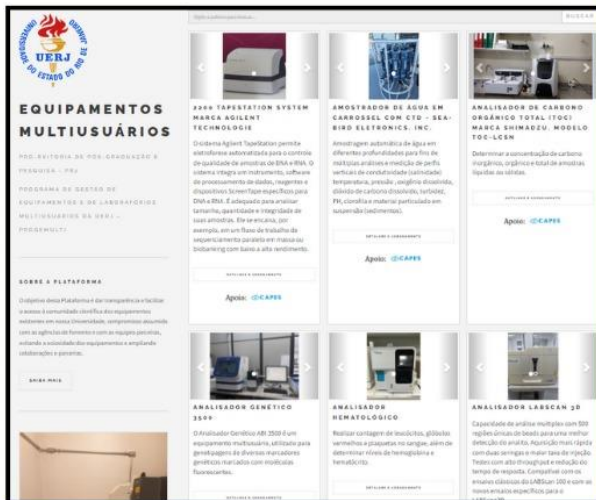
UERJ
UNIVERSIDADE DO ESTADO DO RIO DE JANEIRO

Digite palavras-chave...
BUSCAR

EQUIPAMENTOS MULTIUSUÁRIOS

PRÓ-REITORIA DE PÓS-GRADUAÇÃO E PESQUISA – PR2

PROGRAMA DE GESTÃO DE EQUIPAMENTOS E DE LABORATÓRIOS MULTIUSUÁRIOS DA UERJ – PROGEMULTI

SOBRE A PLATAFORMA

O objetivo desta Plataforma é dar transparência e facilitar o acesso à comunidade científica dos equipamentos existentes em nossa Universidade, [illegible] à captação de fomento e um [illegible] equipes parceiras, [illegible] dos equipamentos e ampliando colaborações e parcerias.

SAIBA MAIS

2200 TAPESTATION SYSTEM MARCA AGILENT TECHNOLOGIE

O sistema Agilent TapeStation permite eletroforese automatizada para o controle de qualidade de amostras de DNA e RNA. O sistema integra um instrumento, software de processamento de dados, reagentes e dispositivos ScreenTape específicos para DNA e RNA. É adequado para analisar tamanho, quantidade e integridade de suas amostras. Ele se encaixa, por exemplo, em um fluxo de trabalho de sequenciamento paralelo em massa ou biobanking com baixo a alto rendimento.

DETALHES E CADASTRAMENTO

Apoio: CAPES

AMOSTRADOR DE ÁGUA EM CARROSSEL COM CTD - SEA-BIRD ELETRONICS, INC.

Amostragem automática de água em diferentes profundidades para fins de múltiplas análises e medição de perfis verticais de condutividade (salinidade) temperatura, pressão, oxigênio dissolvido, dióxido de carbono dissolvido, turbidez, PH, clorofila e material particulado em suspensão (sedimentos).

DETALHES E CADASTRAMENTO

Apoio: CAPES

ANALISADOR DE CARBONO ORGÂNICO TOTAL (TOC) MARCA SHIMADZU, MODELO TOC-LCSN

Determinar a concentração de carbono inorgânico, orgânico e total de amostras líquidas ou sólidas.

DETALHES E CADASTRAMENTO

Apoio: CAPES

ANALISADOR GENÉTICO 3500

O Analisador Genético ABI 3500 é um equipamento multiusuário, utilizado para genotipagens de diversos marcadores genéticos marcados com moléculas fluorescentes.

DETALHES E CADASTRAMENTO

ANALISADOR HEMATOLÓGICO

Realizar contagem de leucócitos, glóbulos vermelhos e plaquetas no sangue, além de determinar níveis de hemoglobina e hematócrito.

DETALHES E CADASTRAMENTO

ANALISADOR LABSCAN 3D

Capacidade de análise multiplex com 500 regiões únicas de beads para uma melhor detecção do analito. Aquisição mais rápida com duas seringas e maior taxa de injeção. Testes com alto throughput e redução do tempo de resposta. Compatível com os ensaios clássicos do LABScan 100 e com os novos ensaios específicos para o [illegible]